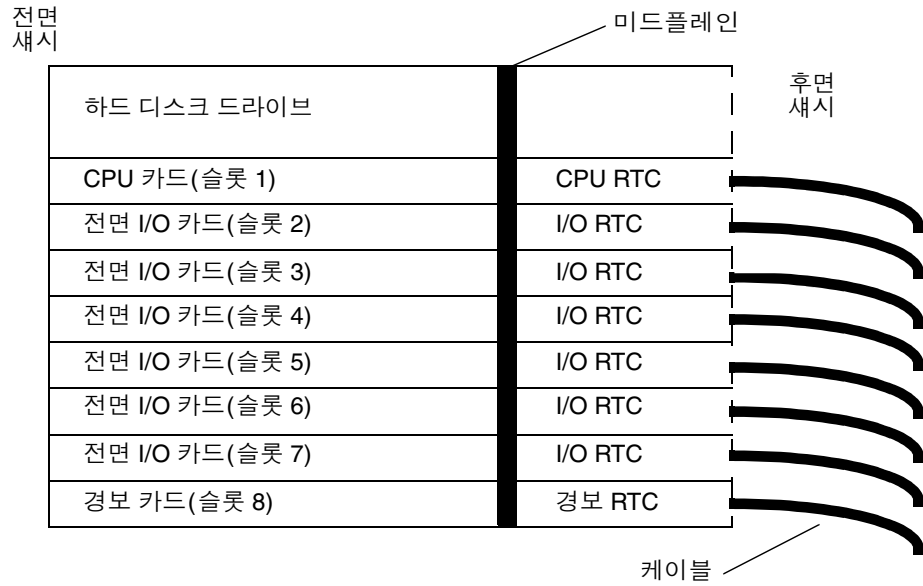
전면 섀시

미드플레인

후면 섀시

| 하드 디스크 드라이브 | |
|---|---|
| CPU 카드(슬롯 1) | CPU RTC |
| 전면 I/O 카드(슬롯 2) | I/O RTC |
| 전면 I/O 카드(슬롯 3) | I/O RTC |
| 전면 I/O 카드(슬롯 4) | I/O RTC |
| 전면 I/O 카드(슬롯 5) | I/O RTC |
| 전면 I/O 카드(슬롯 6) | I/O RTC |
| 전면 I/O 카드(슬롯 7) | I/O RTC |
| 경보 카드(슬롯 8) | 경보 RTC |

케이블